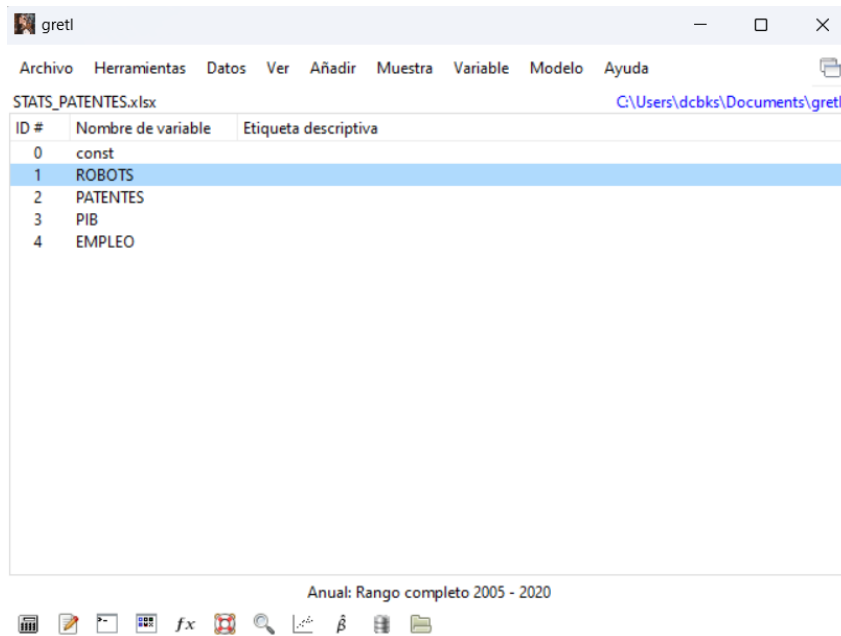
gretl

Archivo Herramientas Datos Ver Añadir Muestra Variable Modelo Ayuda

STATS_PATENTES.xlsx C:\Users\dcbks\Documents\gretl

| ID # | Nombre de variable | Etiqueta descriptiva |
|---|---|---|
| 0 | const | |
| 1 | ROBOTS | |
| 2 | PATENTES | |
| 3 | PIB | |
| 4 | EMPLEO | |

Anual: Rango completo 2005 - 2020

$fx$ $\hat{\beta}$